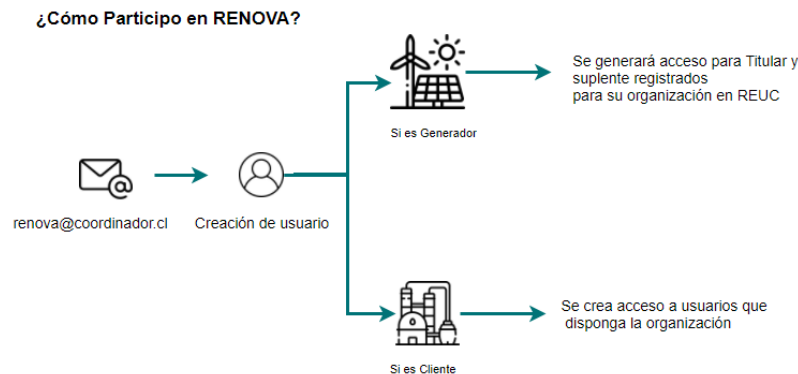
¿Cómo Participo en RENOVA?

renova@coordinador.cl

Creación de usuario

Si es Generador

Se generará acceso para Titular y suplente registrados para su organización en REUC

Si es Cliente

Se crea acceso a usuarios que disponga la organización